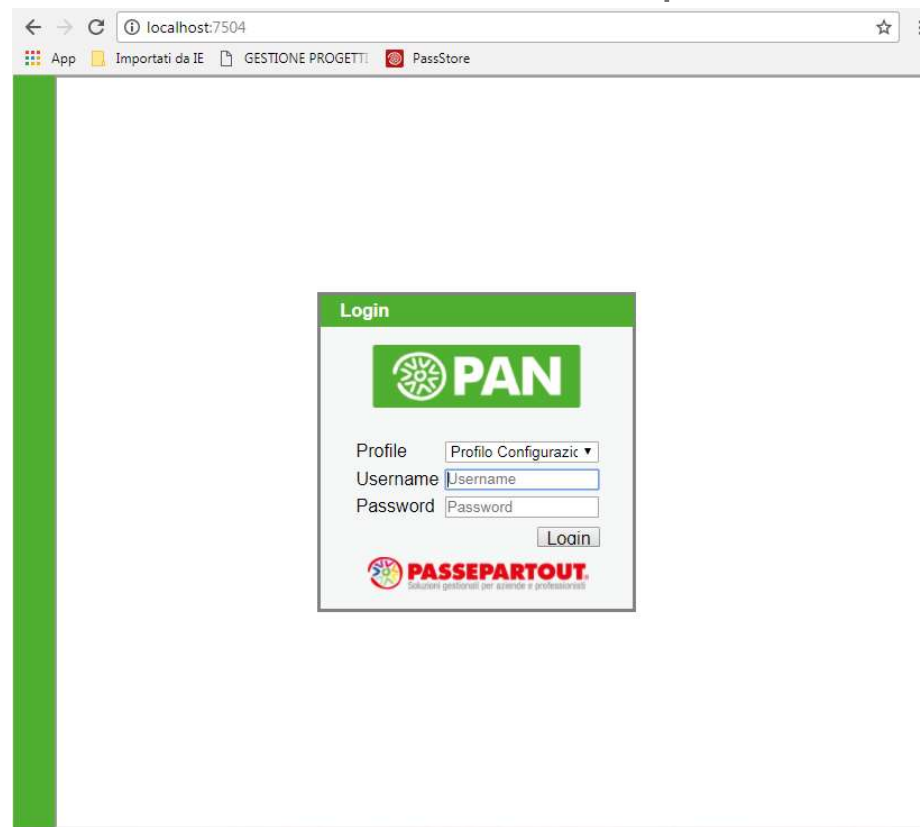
localhost:7504

App Importati da IE GESTIONE PROGETTI PassStore

Login

PAN

Profile Profilo Configurazic

Username Username

Password Password

Login

PASSEPARTOUT.
Soluzioni gestionali per aziende e professionisti